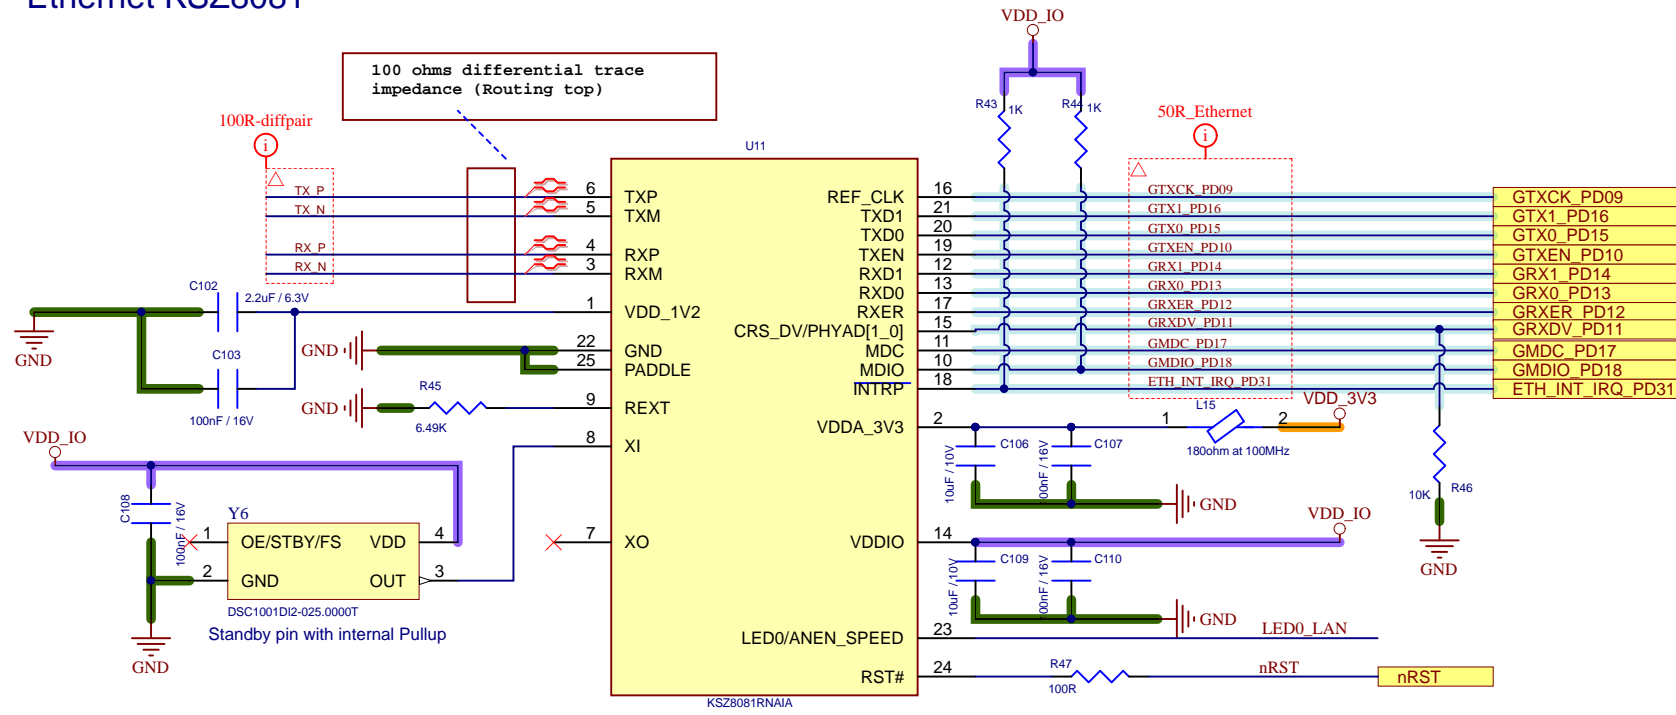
Ethernet KSZ8081

100 ohms differential trace impedance (Routing top)

100R-diffpair

TX_P
TX_N
RX_P
RX_N

U11

6 TXP
5 TXM
4 RXP
3 RXM
1 VDD_1V2
22 GND
25 PADDLE
9 REXT
8 XI
7 XO

REF_CLK 16
TXD1 21
TXD0 20
TXEN 19
RXD1 12
RXD0 13
RXER 17
CRS_DV/PHYAD[1_0] 15
MDC 11
MDIO 10
INTRP 18
VDDA_3V3 2
VDDIO 14
LED0/ANEN_SPEED 23
RST# 24

KSZ8081RNAIA

VDD_IO
R43 1K
R44 1K

50R_Ethernet

GTXCK_PD09
GTX1_PD16
GTX0_PD15
GTXEN_PD10
GRX1_PD14
GRX0_PD13
GRXER_PD12
GRXDV_PD11
GMDC_PD17
GMDIO_PD18
ETH_INT_IRQ_PD31

GTXCK_PD09
GTX1_PD16
GTX0_PD15
GTXEN_PD10
GRX1_PD14
GRX0_PD13
GRXER_PD12
GRXDV_PD11
GMDC_PD17
GMDIO_PD18
ETH_INT_IRQ_PD31

C102
2.2uF / 6.3V
GND
C103
100nF / 16V
GND
GND
R45
6.49K

VDD_IO
C108
100nF / 16V
Y6
1 OE/STBY/FS
VDD 4
2 GND
OUT 3
DSC1001DI2-025.0000T
Standby pin with internal Pullup
GND

L15
1 2
180ohm at 100MHz
VDD_3V3
C106
10uF / 10V
C107
100nF / 16V
GND

VDD_IO
C109
10uF / 10V
C110
100nF / 16V
GND

R46
10K
GND

LED0_LAN
R47
100R
nRST
nRST